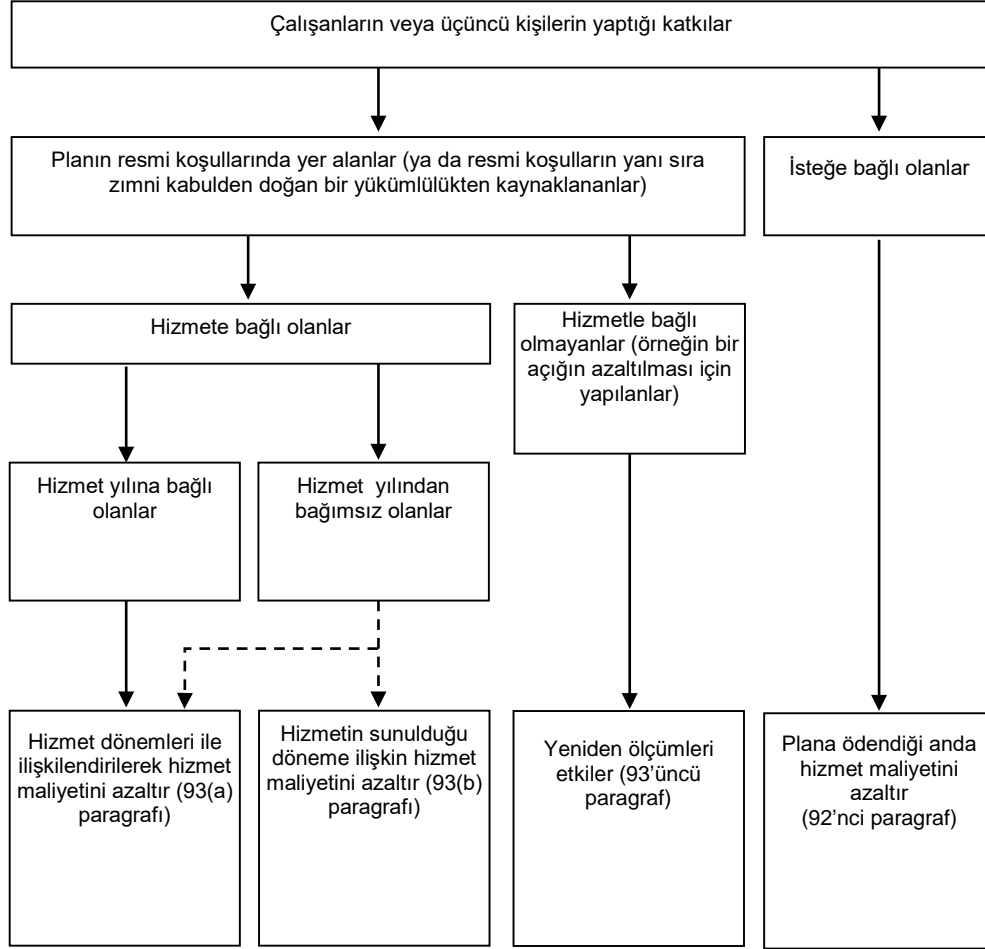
Çalışanların veya üçüncü kişilerin yaptığı katkılar

Planın resmi koşullarında yer alanlar (ya da resmi koşulların yanı sıra zımni kabulden doğan bir yükümlülükten kaynaklananlar)

İsteğe bağlı olanlar

Hizmete bağlı olanlar

Hizmetle bağlı olmayanlar (örneğin bir açığın azaltılması için yapılanlar)

Hizmet yılına bağlı olanlar

Hizmet yılından bağımsız olanlar

Hizmet dönemleri ile ilişkilendirilerek hizmet maliyetini azaltır (93(a) paragrafı)

Hizmetin sunulduğu döneme ilişkin hizmet maliyetini azaltır (93(b) paragrafı)

Yeniden ölçümleri etkiler (93'üncü paragraf)

Plana ödendiği anda hizmet maliyetini azaltır (92'nci paragraf)